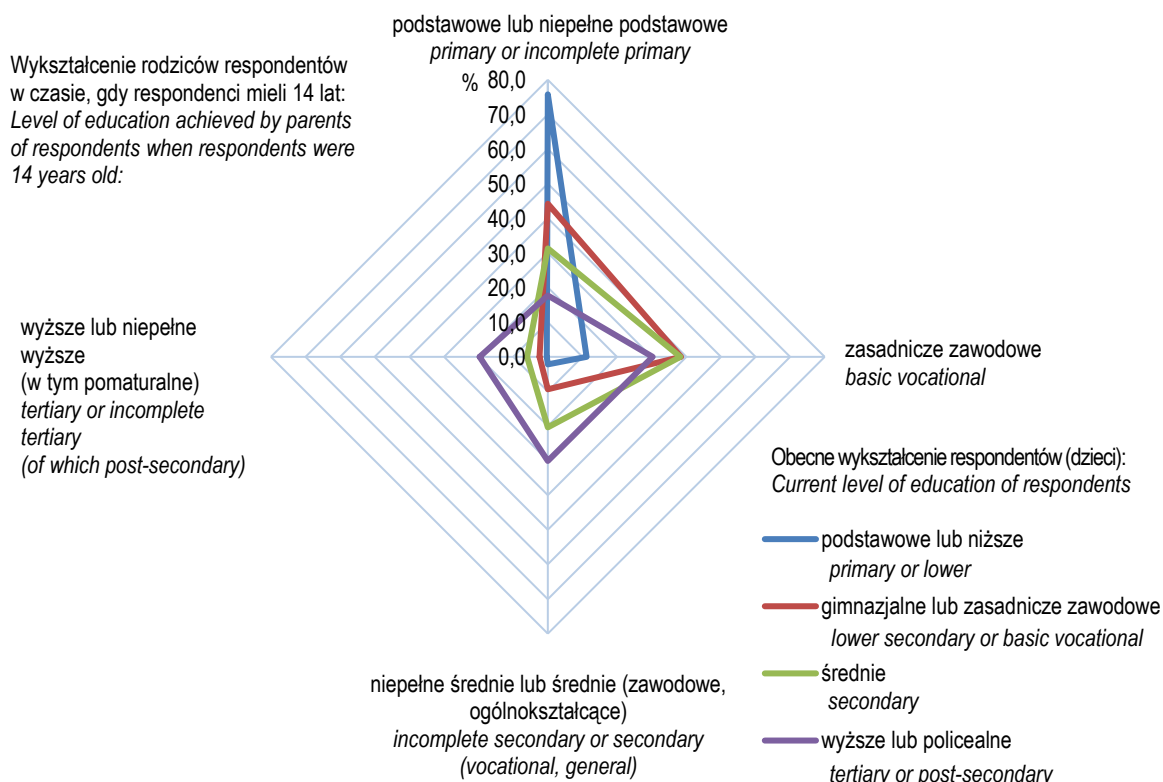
Wykształcenie rodziców respondentów w czasie, gdy respondenci mieli 14 lat:
*Level of education achieved by parents of respondents when respondents were 14 years old:*

podstawowe lub niepełne podstawowe
*primary or incomplete primary*

%
80,0
70,0
60,0
50,0
40,0
30,0
20,0
10,0
0,0

wyższe lub niepełne wyższe (w tym pomaturalne)
*tertiary or incomplete tertiary (of which post-secondary)*

zasadnicze zawodowe
*basic vocational*

niepełne średnie lub średnie (zawodowe, ogólnokształcące)
*incomplete secondary or secondary (vocational, general)*

Obecne wykształcenie respondentów (dzieci):
*Current level of education of respondents*

podstawowe lub niższe
*primary or lower*

gimnazjalne lub zasadnicze zawodowe
*lower secondary or basic vocational*

średnie
*secondary*

wyższe lub policealne
*tertiary or post-secondary*